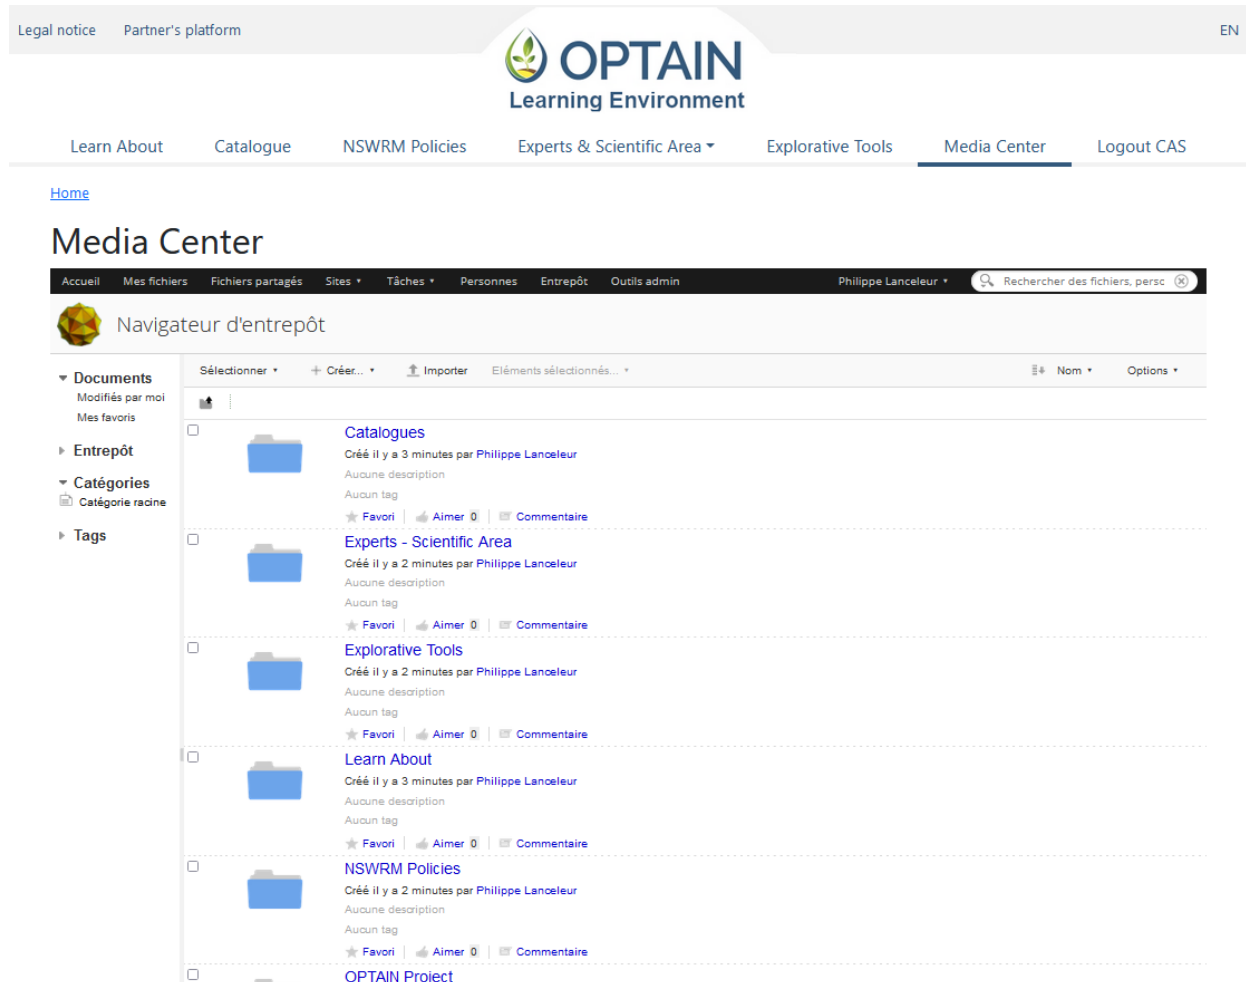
Legal notice Partner's platform

OPTAIN
Learning Environment

EN

Learn About Catalogue NSWRM Policies Experts & Scientific Area Explorative Tools Media Center Logout CAS

Home

Media Center

Accueil Mes fichiers Fichiers partagés Sites Tâches Personnes Entrepôt Outils admin Philippe Lanceleur Rechercher des fichiers, perso

Navigateur d'entrepôt

Documents
Modifiés par moi
Mes favoris

Entrepôt

Catégories
Catégorie racine

Tags

Sélectionner Créer... Importer Eléments sélectionnés... Nom Options

Catalogues
Créé il y a 3 minutes par Philippe Lanceleur
Aucune description
Aucun tag
Favori Aimer 0 Commentaire

Experts - Scientific Area
Créé il y a 2 minutes par Philippe Lanceleur
Aucune description
Aucun tag
Favori Aimer 0 Commentaire

Explorative Tools
Créé il y a 2 minutes par Philippe Lanceleur
Aucune description
Aucun tag
Favori Aimer 0 Commentaire

Learn About
Créé il y a 3 minutes par Philippe Lanceleur
Aucune description
Aucun tag
Favori Aimer 0 Commentaire

NSWRM Policies
Créé il y a 2 minutes par Philippe Lanceleur
Aucune description
Aucun tag
Favori Aimer 0 Commentaire

OPTAIN Project